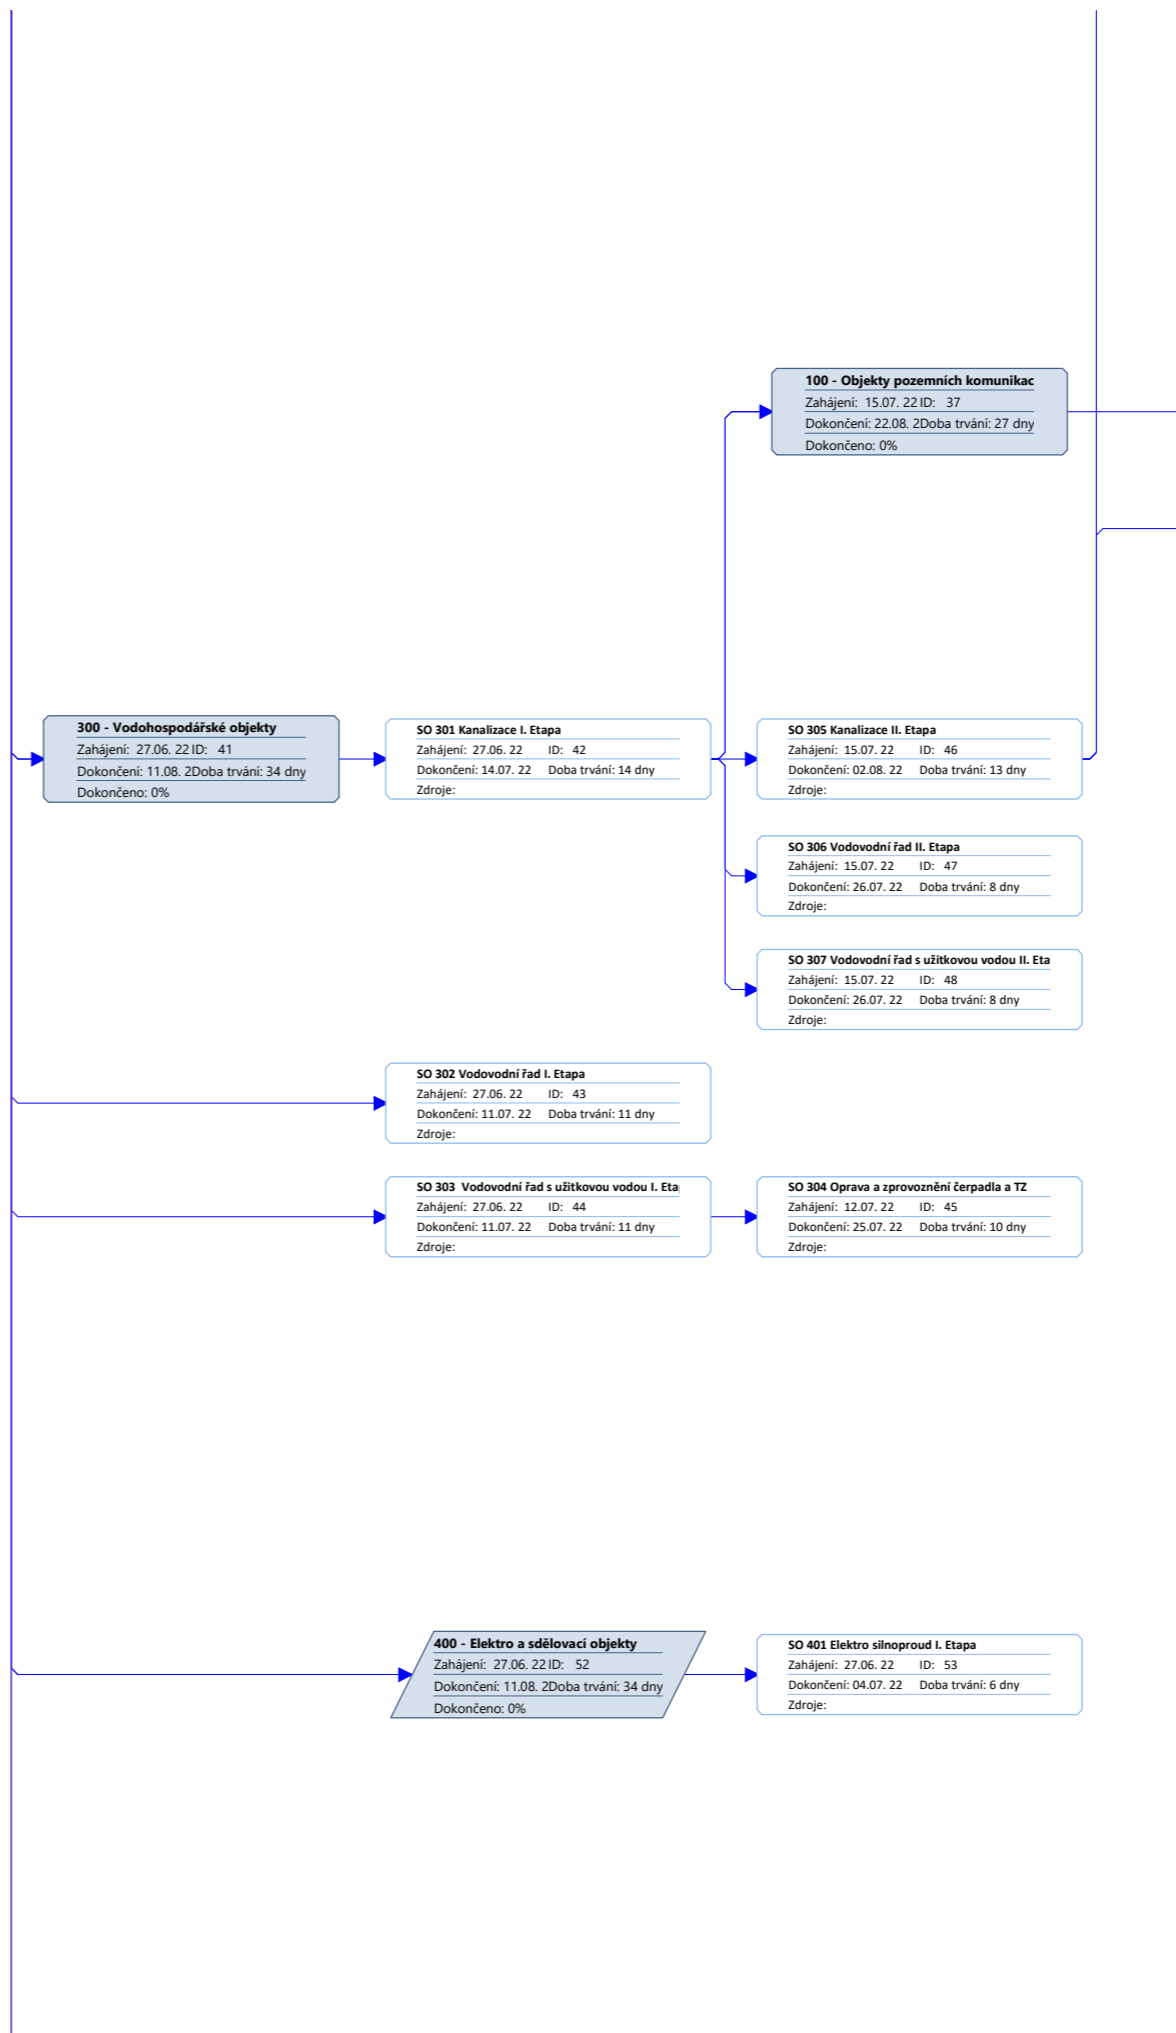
100 - Objekty pozemních komunikac
Zahájení: 15.07. 22 ID: 37
Dokončení: 22.08. 2Doba trvání: 27 dny
Dokončeno: 0%

300 - Vodohospodářské objekty
Zahájení: 27.06. 22 ID: 41
Dokončení: 11.08. 2Doba trvání: 34 dny
Dokončeno: 0%

SO 301 Kanalizace I. Etapa
Zahájení: 27.06. 22 ID: 42
Dokončení: 14.07. 22 Doba trvání: 14 dny
Zdroje:

SO 305 Kanalizace II. Etapa
Zahájení: 15.07. 22 ID: 46
Dokončení: 02.08. 22 Doba trvání: 13 dny
Zdroje:

SO 306 Vodovodní řad II. Etapa
Zahájení: 15.07. 22 ID: 47
Dokončení: 26.07. 22 Doba trvání: 8 dny
Zdroje:

SO 307 Vodovodní řad s užitkovou vodou II. Eta
Zahájení: 15.07. 22 ID: 48
Dokončení: 26.07. 22 Doba trvání: 8 dny
Zdroje:

SO 302 Vodovodní řad I. Etapa
Zahájení: 27.06. 22 ID: 43
Dokončení: 11.07. 22 Doba trvání: 11 dny
Zdroje:

SO 303 Vodovodní řad s užitkovou vodou I. Eta
Zahájení: 27.06. 22 ID: 44
Dokončení: 11.07. 22 Doba trvání: 11 dny
Zdroje:

SO 304 Oprava a zprovoznění čerpadla a TZ
Zahájení: 12.07. 22 ID: 45
Dokončení: 25.07. 22 Doba trvání: 10 dny
Zdroje:

400 - Elektro a sdělovací objekty
Zahájení: 27.06. 22 ID: 52
Dokončení: 11.08. 2Doba trvání: 34 dny
Dokončeno: 0%

SO 401 Elektro silnoproud I. Etapa
Zahájení: 27.06. 22 ID: 53
Dokončení: 04.07. 22 Doba trvání: 6 dny
Zdroje: